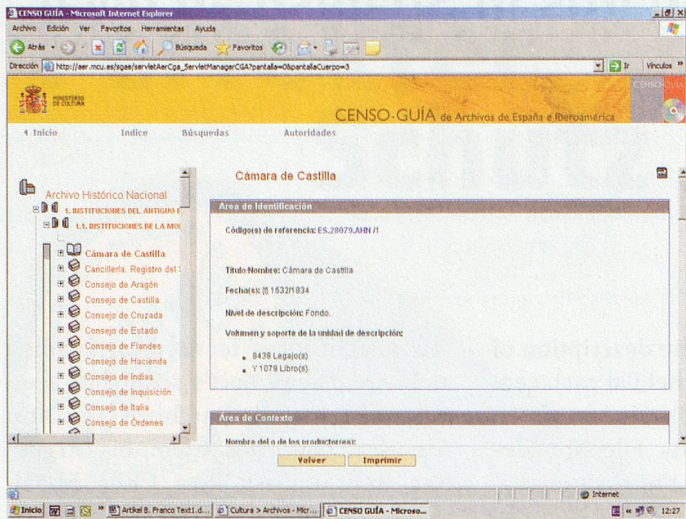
CENSO GUÍA - Microsoft Internet Explorer

Archivo Edición Ver Favoritos Herramientas Ayuda

Atrás Búsqueda Favoritos

Dirección http://aer.mcu.es/sgae/servletAerCga_ServletManagerCGA?pantalla=0&pantallaCuerpo=3 Ir Vínculos

MINISTERIO DE CULTURA

CENSO-GUÍA de Archivos de España e Iberoamérica

CENSO GUÍA

Inicio Índice Búsquedas Autoridades

Archivo Histórico Nacional

1. INSTITUCIONES DEL ANTIGUO R

1.1. INSTITUCIONES DE LA MO

Cámara de Castilla

Cancillería. Registro del S

Consejo de Aragón

Consejo de Castilla

Consejo de Cruzada

Consejo de Estado

Consejo de Flandes

Consejo de Hacienda

Consejo de Indias

Consejo de Inquisición

Consejo de Italia

Consejo de Órdenes

Cámara de Castilla

Área de Identificación

Código(s) de referencia: ES.28079.AHN /1

Título/Nombre: Cámara de Castilla

Fecha(s): [f] 1532/1834

Nivel de descripción: Fondo.

Volumen y soporte de la unidad de descripción:

- 8438 Legajo(s)
- Y 1079 Libro(s)

Área de Contexto

Nombre del o de los productor(es):

Volver Imprimir

Internet

Inicio Artikel B. Franco Text1.d... Cultura > Archivos - Micr... CENSO GUÍA - Microso... 12:27